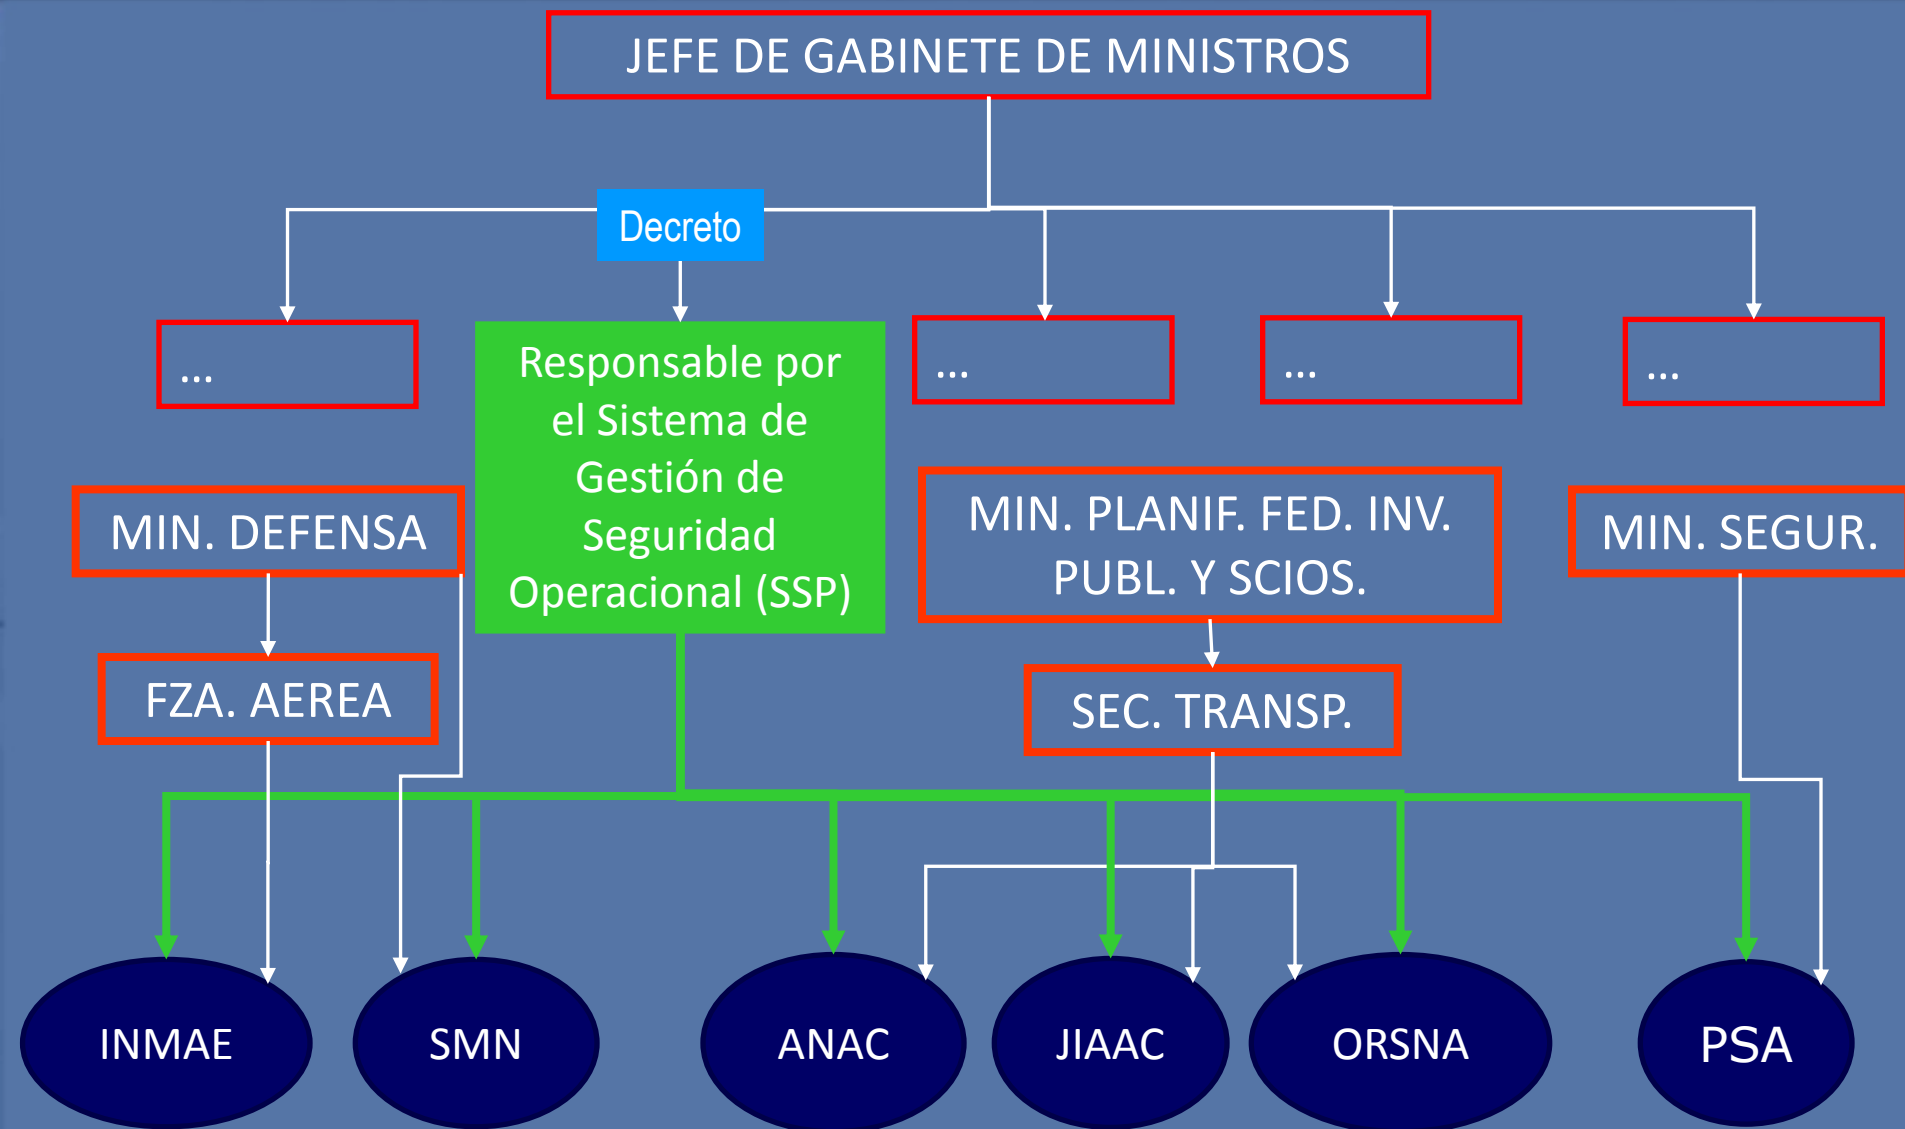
JEFE DE GABINETE DE MINISTROS

Decreto

...

Responsable por el Sistema de Gestión de Seguridad Operacional (SSP)

...

...

...

MIN. DEFENSA

MIN. PLANIF. FED. INV. PUBL. Y SCIOS.

MIN. SEGUR.

FZA. AEREA

SEC. TRANSP.

INMAE

SMN

ANAC

JIAAC

ORSNA

PSA